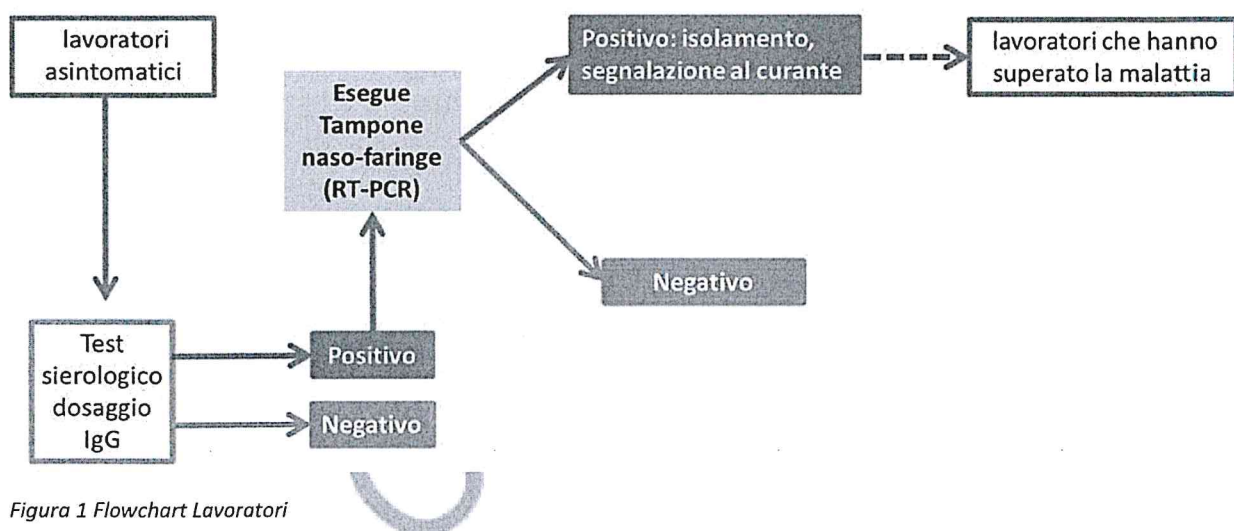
lavoratori asintomatici

Esegue Tampone naso-faringe (RT-PCR)

Positivo: isolamento, segnalazione al curante

lavoratori che hanno superato la malattia

Negativo

Test sierologico dosaggio IgG

Positivo

Negativo

Figura 1 Flowchart Lavoratori